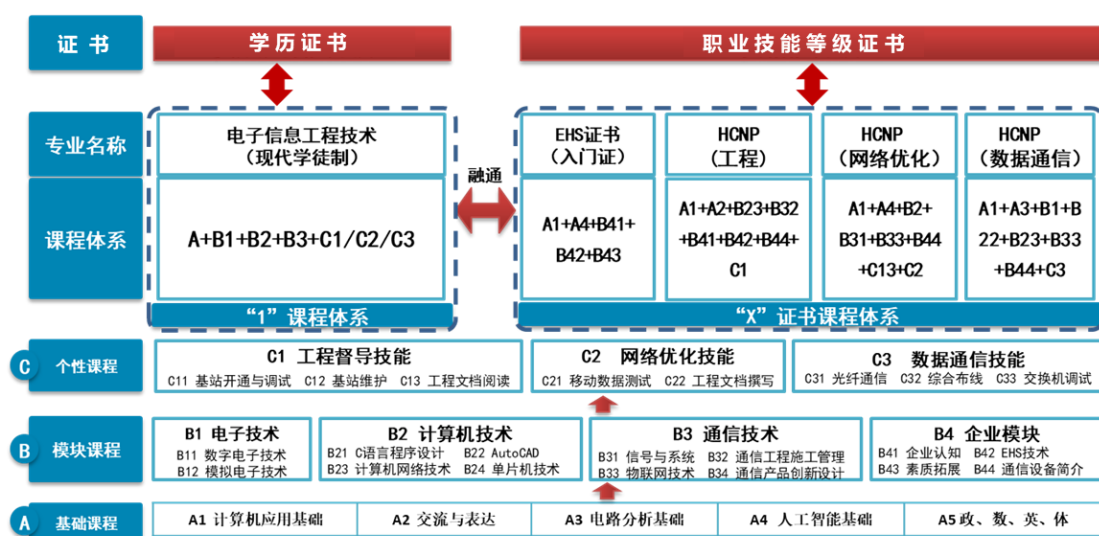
证书

学历证书

职业技能等级证书

专业名称

课程体系

电子信息工程技术（现代学徒制）

A+B1+B2+B3+C1/C2/C3

融通

EHS证书（入门证）

A1+A4+B41+B42+B43

HCNP（工程）

A1+A2+B23+B32+B41+B42+B44+C1

HCNP（网络优化）

A1+A4+B2+B31+B33+B44+C13+C2

HCNP（数据通信）

A1+A3+B1+B22+B23+B33+B44+C3

“1”课程体系

“X”证书课程体系

C 个性课程

C1 工程督导技能
C11 基站开通与调试 C12 基站维护 C13 工程文档阅读

C2 网络优化技能
C21 移动数据测试 C22 工程文档撰写

C3 数据通信技能
C31 光纤通信 C32 综合布线 C33 交换机调试

B 模块课程

B1 电子技术
B11 数字电子技术
B12 模拟电子技术

B2 计算机技术
B21 C语言程序设计 B22 AutoCAD
B23 计算机网络技术 B24 单片机技术

B3 通信技术
B31 信号与系统 B32 通信工程施工管理
B33 物联网技术 B34 通信产品创新设计

B4 企业模块
B41 企业认知 B42 EHS技术
B43 素质拓展 B44 通信设备简介

A 基础课程

A1 计算机应用基础

A2 交流与表达

A3 电路分析基础

A4 人工智能基础

A5 政、数、英、体